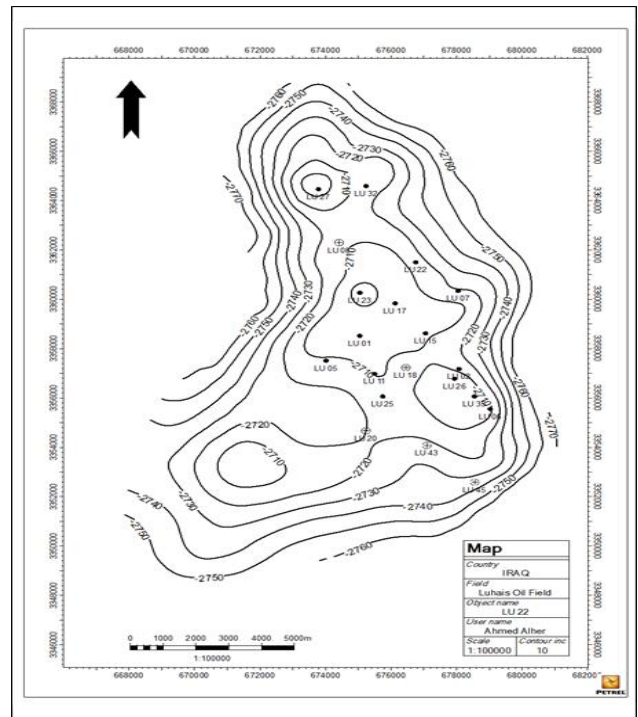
668000 670000 672000 674000 676000 678000 680000 682000

3368000 3366000 3364000 3362000 3360000 3358000 3356000 3354000 3352000 3350000 3348000 3346000

3368000 3366000 3364000 3362000 3360000 3358000 3356000 3354000 3352000 3350000 3348000 3346000

-2760
-2750
-2740
-2730
-2720
-2770
-2710
LU 27
LU 32
-2760
LU 09
-2710
LU 22
-2750
-2760
-2750
-2740
-2730
LU 23
LU 17
LU 07
-2720
LU 01
LU 15
-2720
-2730
-2740
LU 05
-2710
LU 11
LU 18
LU 02
LU 26
-2760
-2770
LU 25
LU 31
LU 06
-2720
LU 20
-2710
LU 43
-2720
LU 45
-2750
-2740
-2730
-2730
-2740
-2750
-2760
-2750

Map
Country
IRAQ
Field
Luhais Oil Field
Object name
LU 22
User name
Ahmed Alher
Scale
1:100000
Contour inc
10

0 1000 2000 3000 4000 5000m
1:100000

668000 670000 672000 674000 676000 678000 680000 68200

PETREL